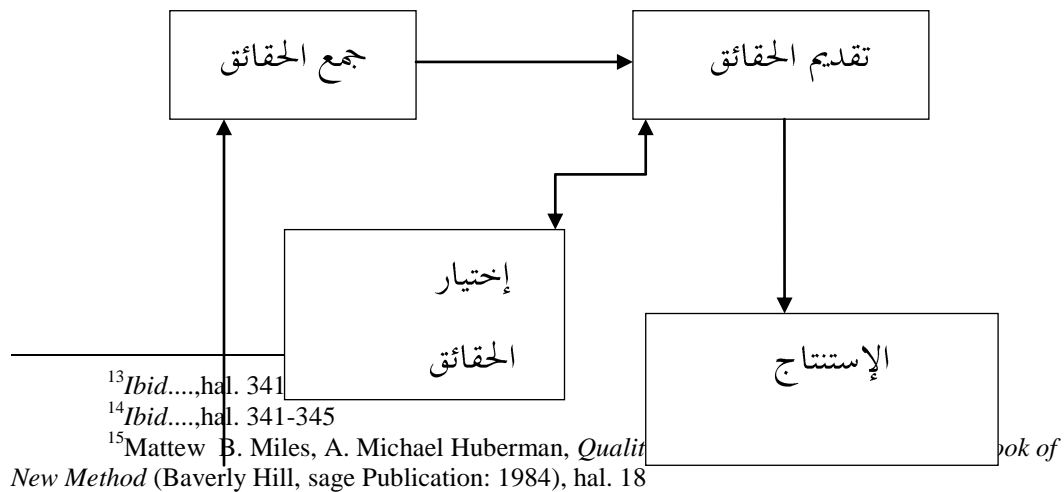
جمع الحقائق

تقديم الحقائق

إختيار الحقائق

الإستنتاج

$^{13}$*Ibid*....,hal. 341

$^{14}$*Ibid*....,hal. 341-345

$^{15}$Mattew B. Miles, A. Michael Huberman, *Qualit* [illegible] *ook of New Method* (Baverly Hill, sage Publication: 1984), hal. 18